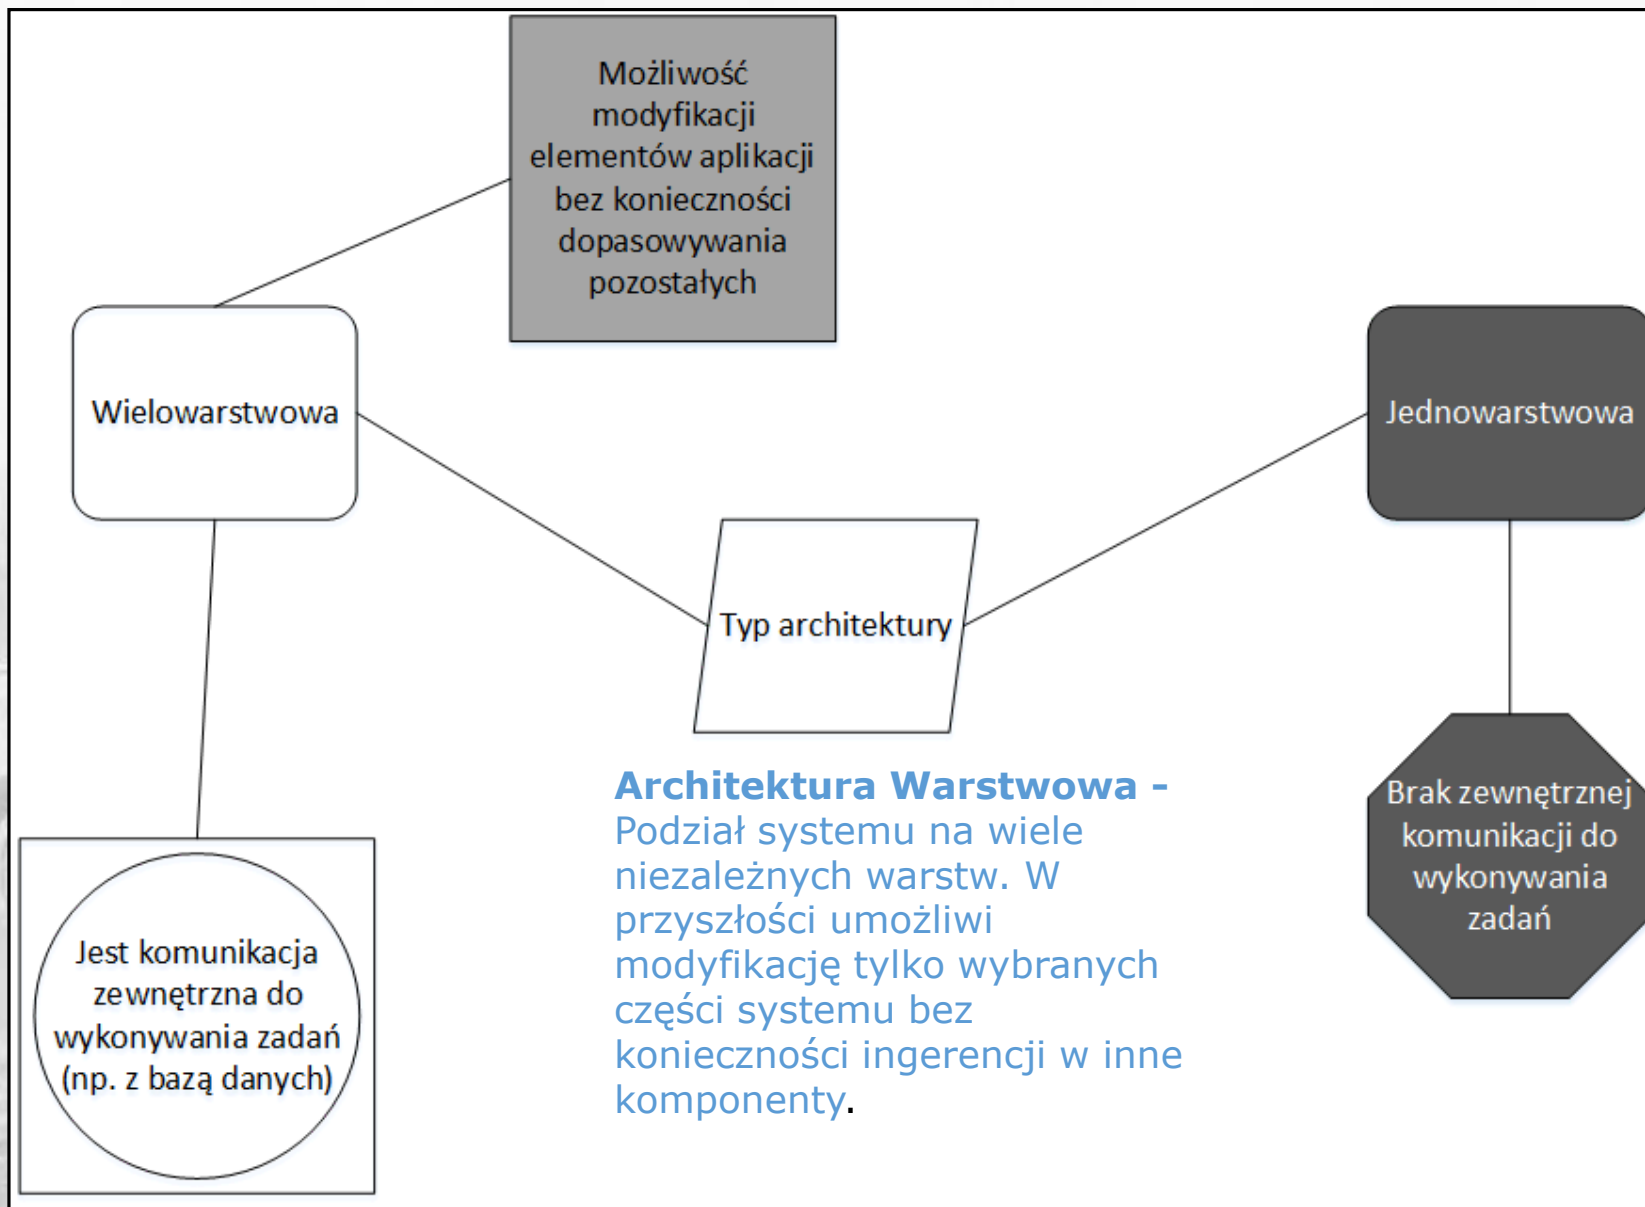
Możliwość modyfikacji elementów aplikacji bez konieczności dopasowywania pozostałych

Wielowarstwowa

Jednowarstwowa

Typ architektury

Architektura Warstwowa - Podział systemu na wiele niezależnych warstw. W przyszłości umożliwi modyfikację tylko wybranych części systemu bez konieczności ingerencji w inne komponenty.

Brak zewnętrznej komunikacji do wykonywania zadań

Jest komunikacja zewnętrzna do wykonywania zadań (np. z bazą danych)